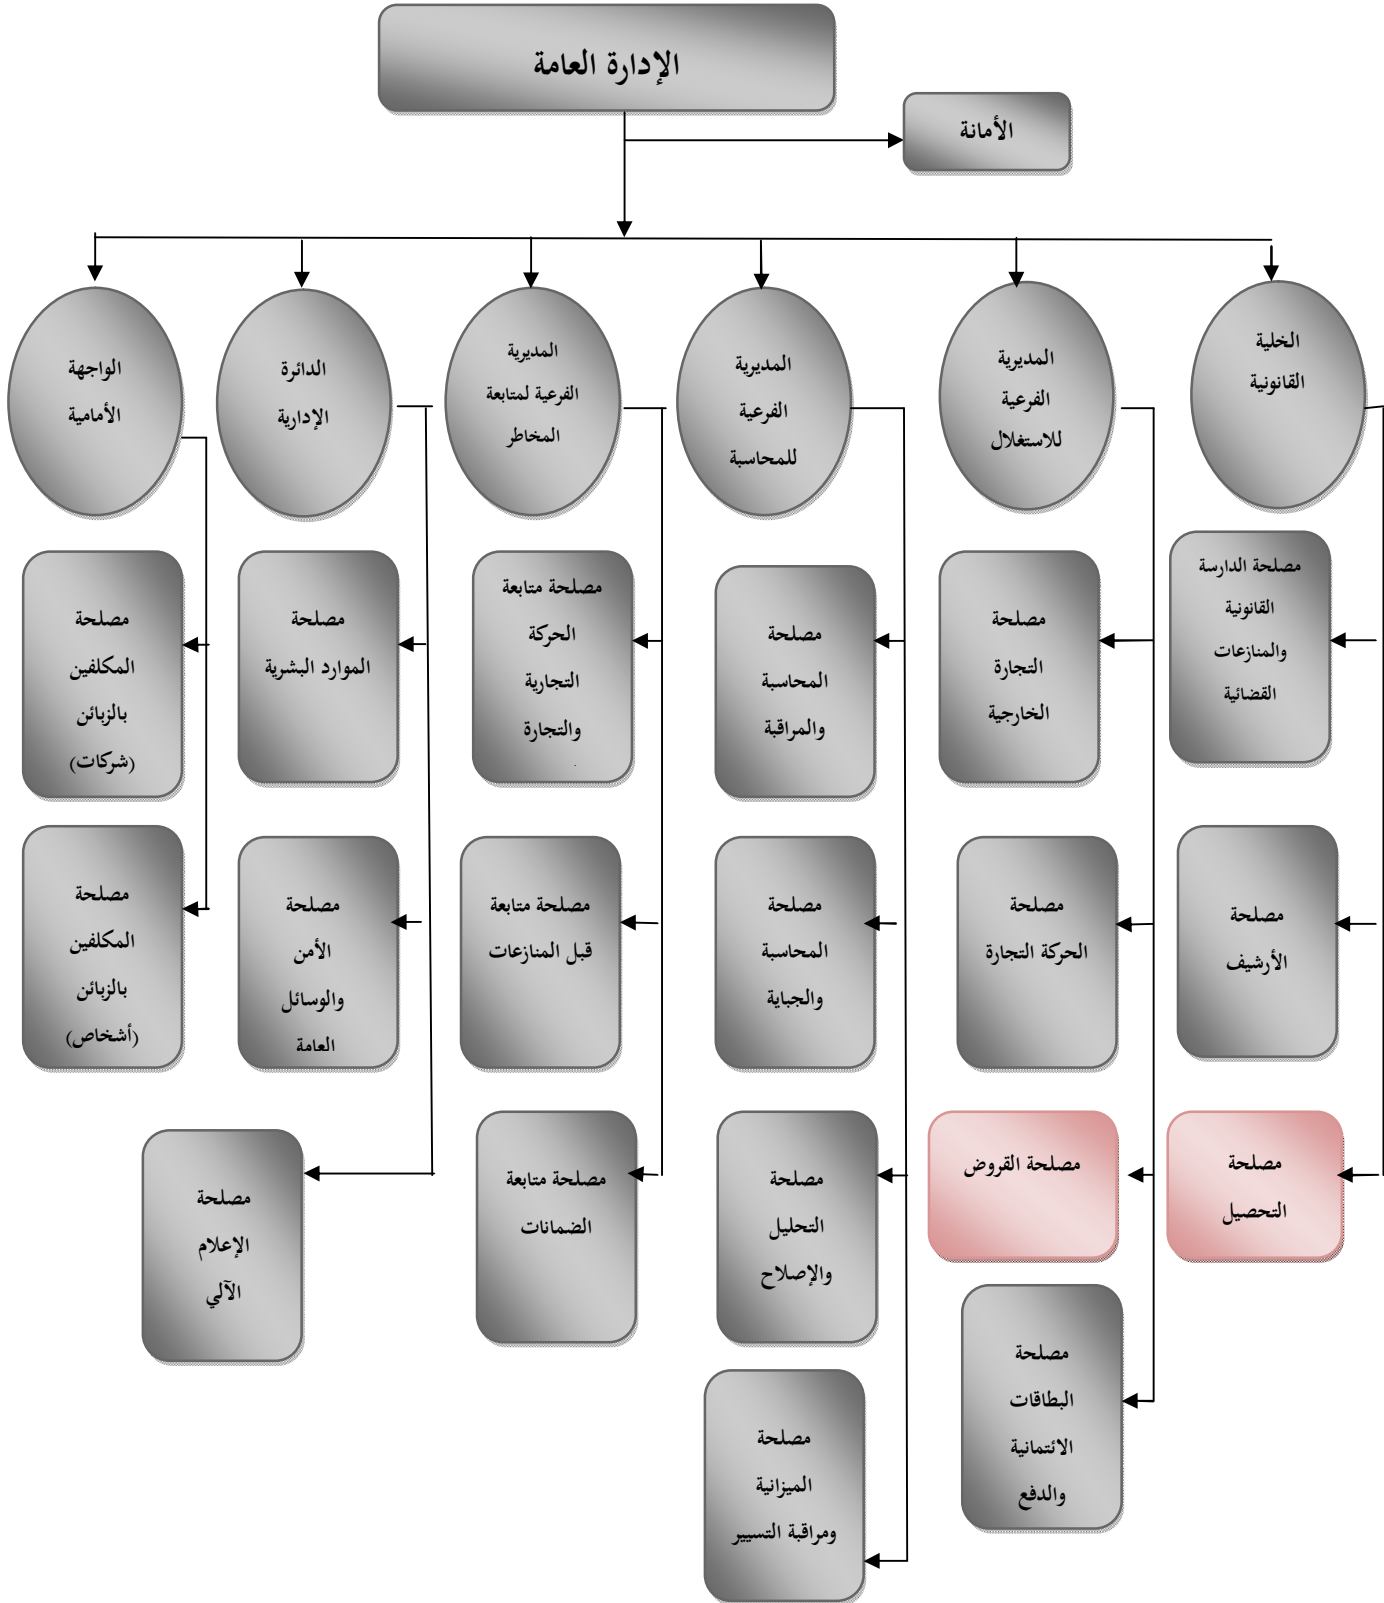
الإدارة العامة

الأمانة

الخلية القانونية

المديرية الفرعية للاستغلال

المديرية الفرعية للمحاسبة

المديرية الفرعية لمتابعة المخاطر

الدائرة الإدارية

الواجهة الأمامية

مصلحة الدارسة القانونية والمنازعات القضائية

مصلحة الأرشيف

مصلحة التحصيل

مصلحة التجارة الخارجية

مصلحة الحركة التجارة

مصلحة القروض

مصلحة البطاقات الائتمانية والدفع

مصلحة المحاسبة والمراقبة

مصلحة المحاسبة والجباية

مصلحة التحليل والإصلاح

مصلحة الميزانية ومراقبة التسيير

مصلحة متابعة الحركة التجارية والتجارة

مصلحة متابعة قبل المنازعات

مصلحة متابعة الضمانات

مصلحة الموارد البشرية

مصلحة الأمن والوسائل العامة

مصلحة الإعلام الآلي

مصلحة المكلفين بالزبائن (شركات)

مصلحة المكلفين بالزبائن (أشخاص)